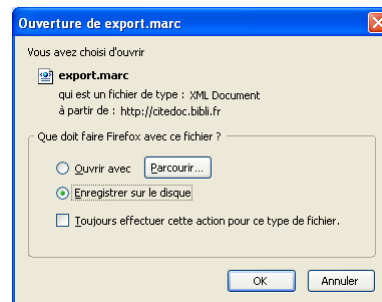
Ouverture de export.marc

Vous avez choisi d'ouvrir

export.marc

qui est un fichier de type : XML Document
à partir de : http://citedoc.bibli.fr

Que doit faire Firefox avec ce fichier ?

Ouvrir avec Parcourir...

Enregistrer sur le disque

Toujours effectuer cette action pour ce type de fichier.

OK Annuler